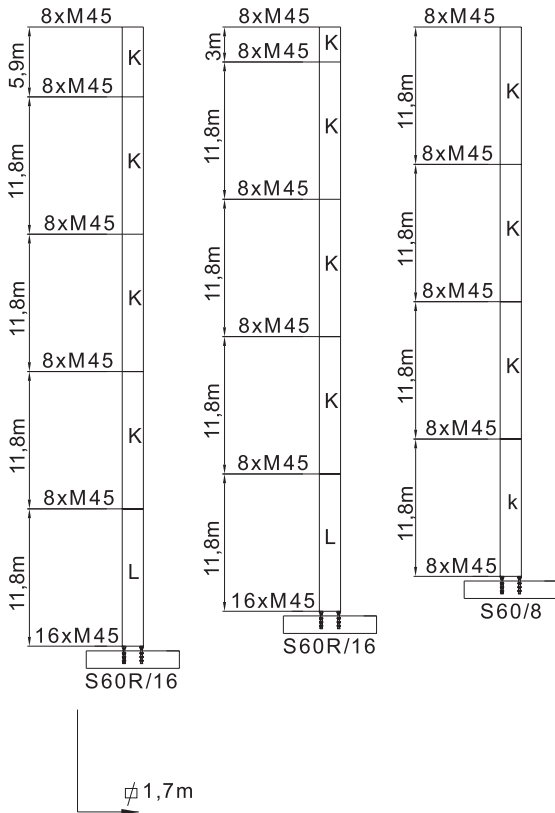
8xM45
5,9m
K
8xM45
11,8m
K
8xM45
11,8m
K
8xM45
11,8m
K
8xM45
11,8m
L
16xM45
S60R/16

8xM45
3m
8xM45
K
11,8m
K
8xM45
11,8m
K
8xM45
11,8m
K
8xM45
11,8m
L
16xM45
S60R/16

8xM45
11,8m
K
8xM45
11,8m
K
8xM45
11,8m
K
8xM45
11,8m
k
8xM45
S60/8

$\phi$1,7m